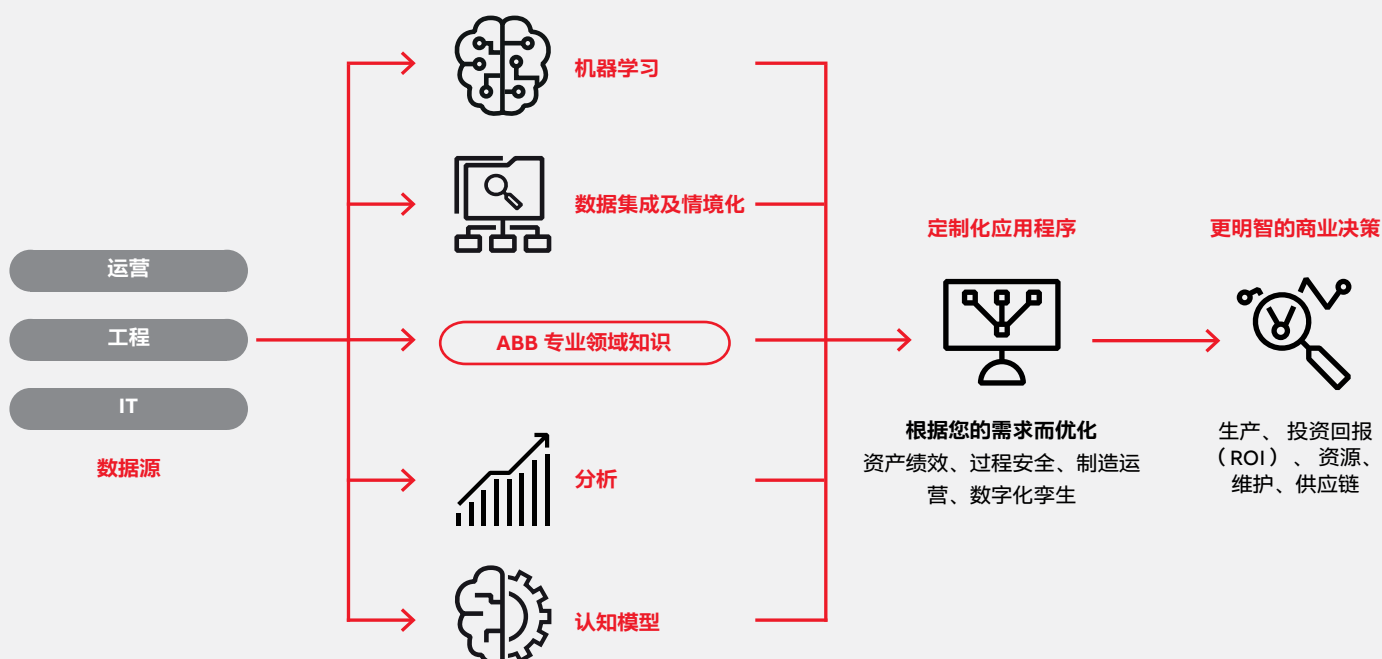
运营

工程

IT

数据源

机器学习

数据集成及情境化

ABB 专业领域知识

分析

认知模型

定制化应用程序

根据您的需求而优化

资产绩效、过程安全、制造运营、数字化孪生

更明智的商业决策

生产、投资回报（ROI）、资源、维护、供应链